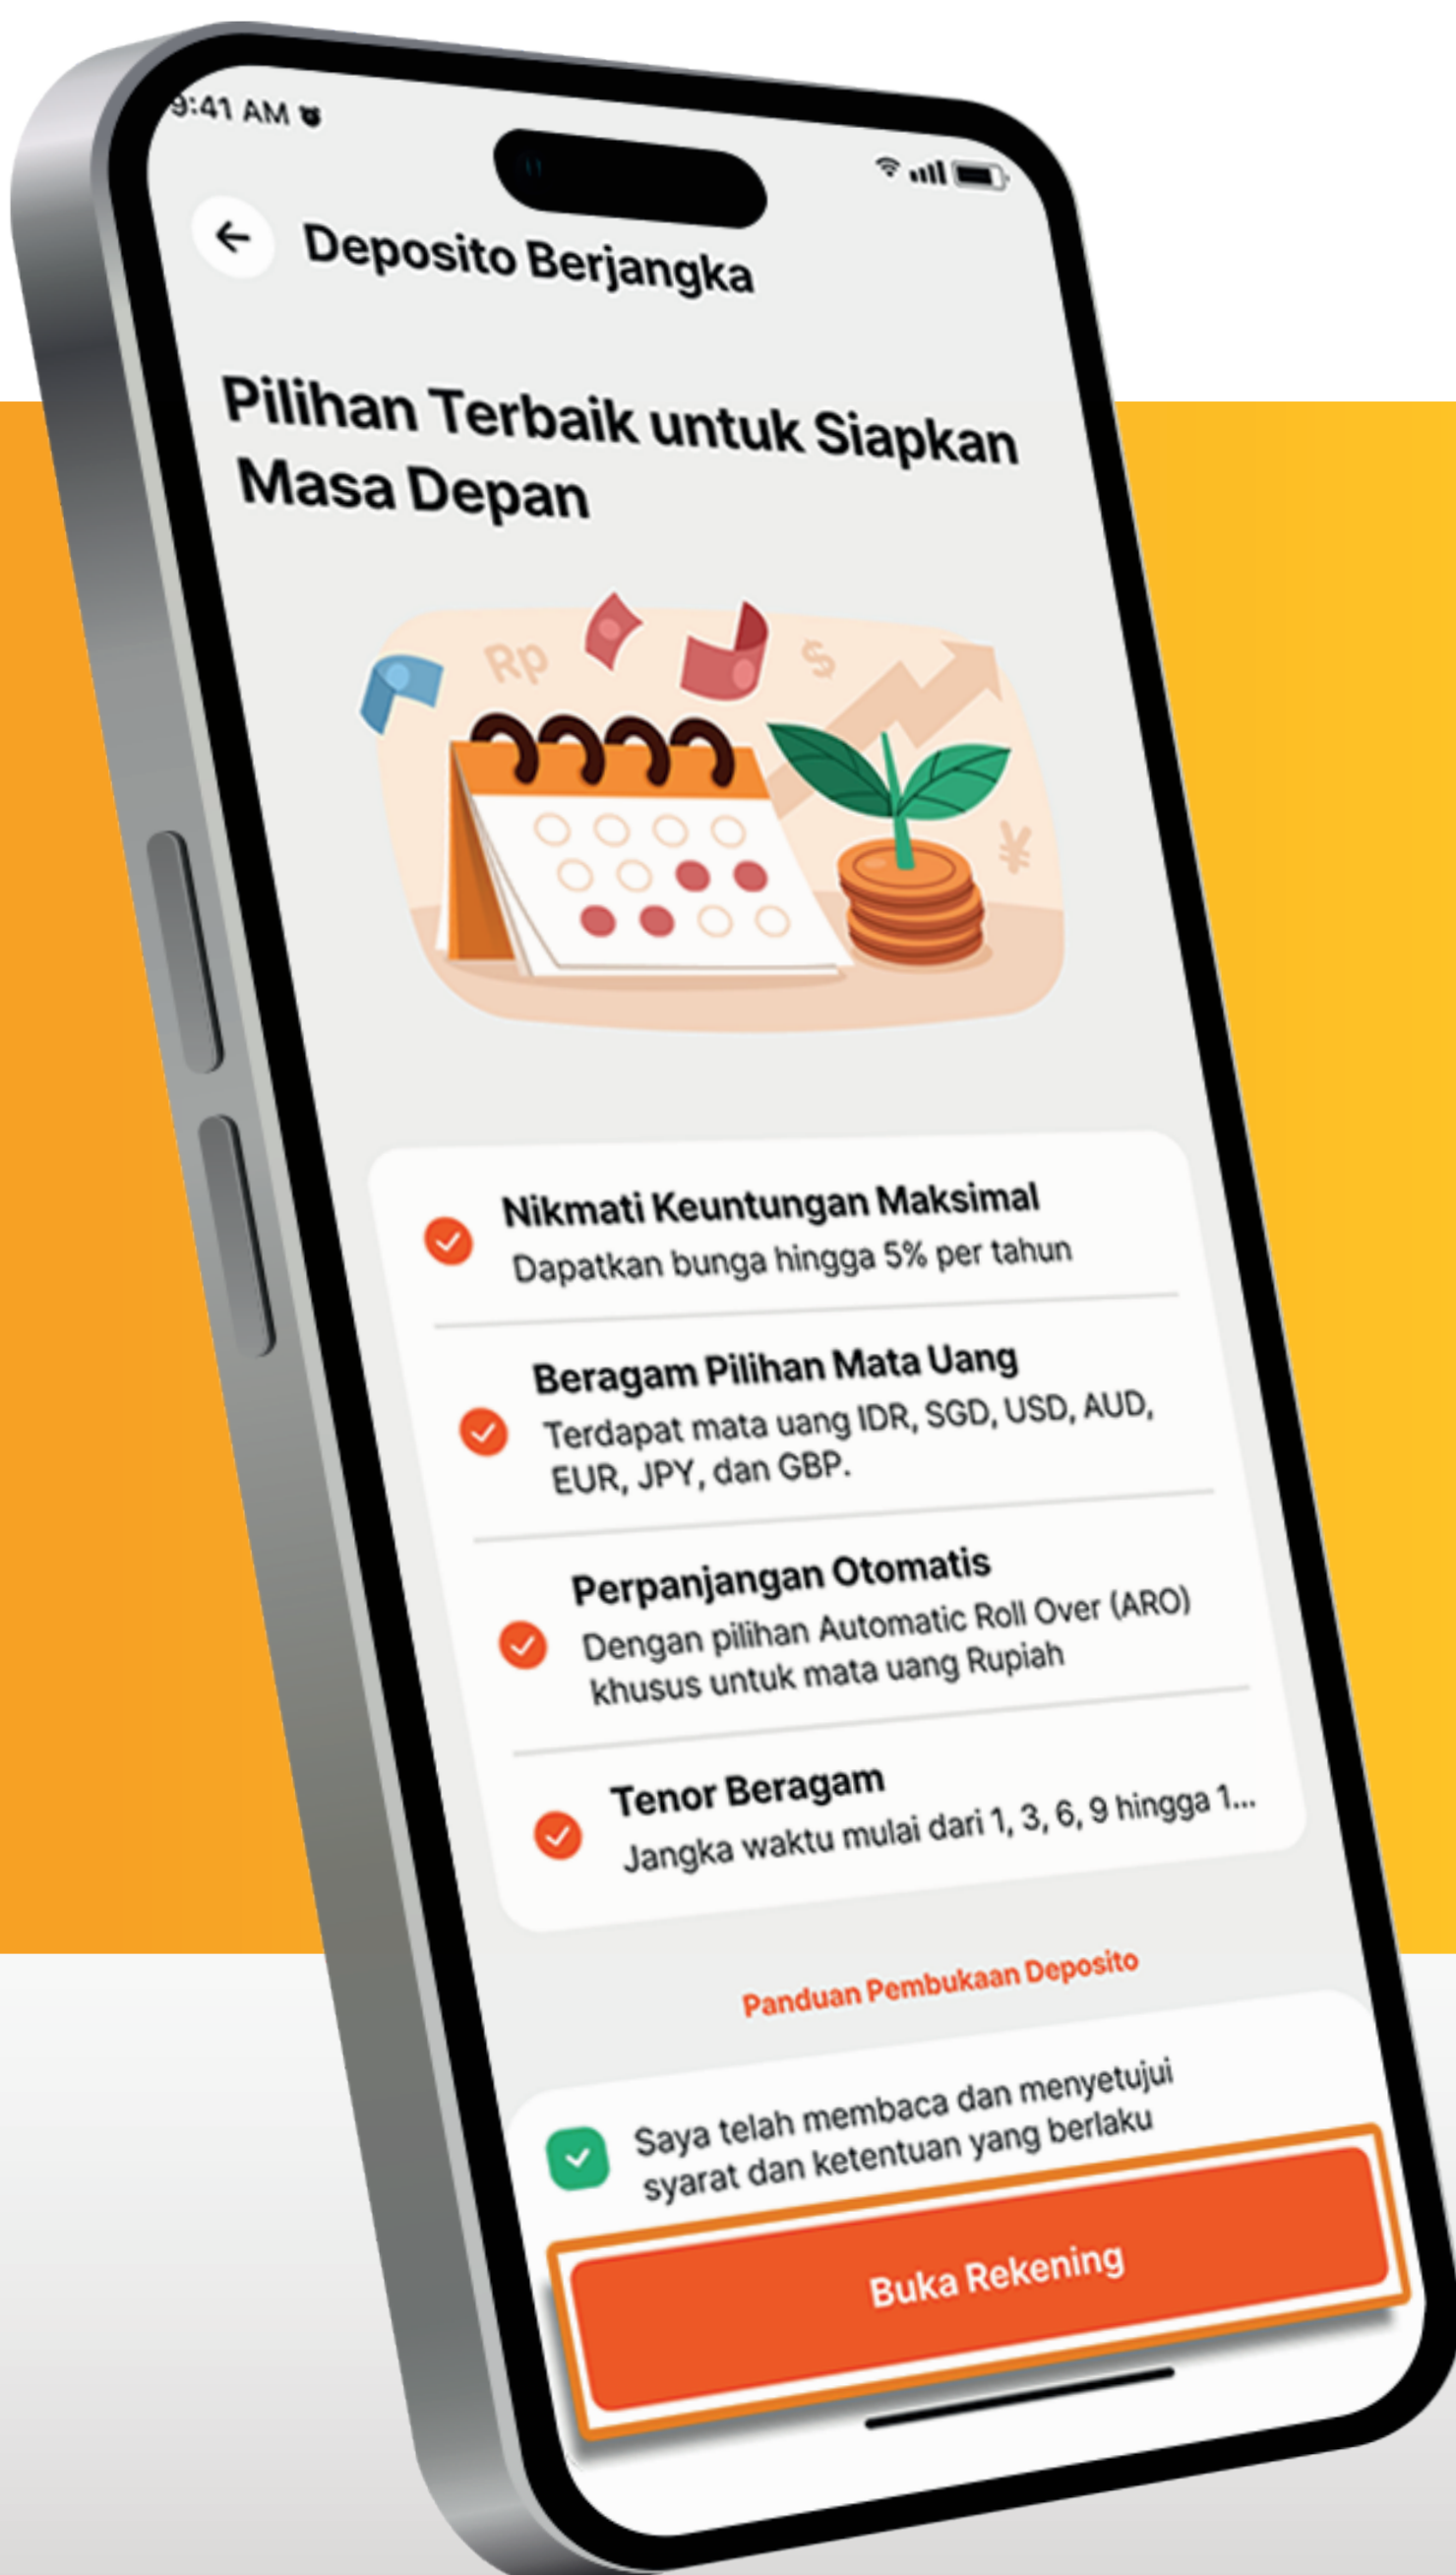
9:41 AM

Deposito Berjangka

Pilihan Terbaik untuk Siapkan Masa Depan

Rp $ ¥

Nikmati Keuntungan Maksimal
Dapatkan bunga hingga 5% per tahun

Beragam Pilihan Mata Uang
Terdapat mata uang IDR, SGD, USD, AUD, EUR, JPY, dan GBP.

Perpanjangan Otomatis
Dengan pilihan Automatic Roll Over (ARO) khusus untuk mata uang Rupiah

Tenor Beragam
Jangka waktu mulai dari 1, 3, 6, 9 hingga 1...

Panduan Pembukaan Deposito

Saya telah membaca dan menyetujui syarat dan ketentuan yang berlaku

Buka Rekening